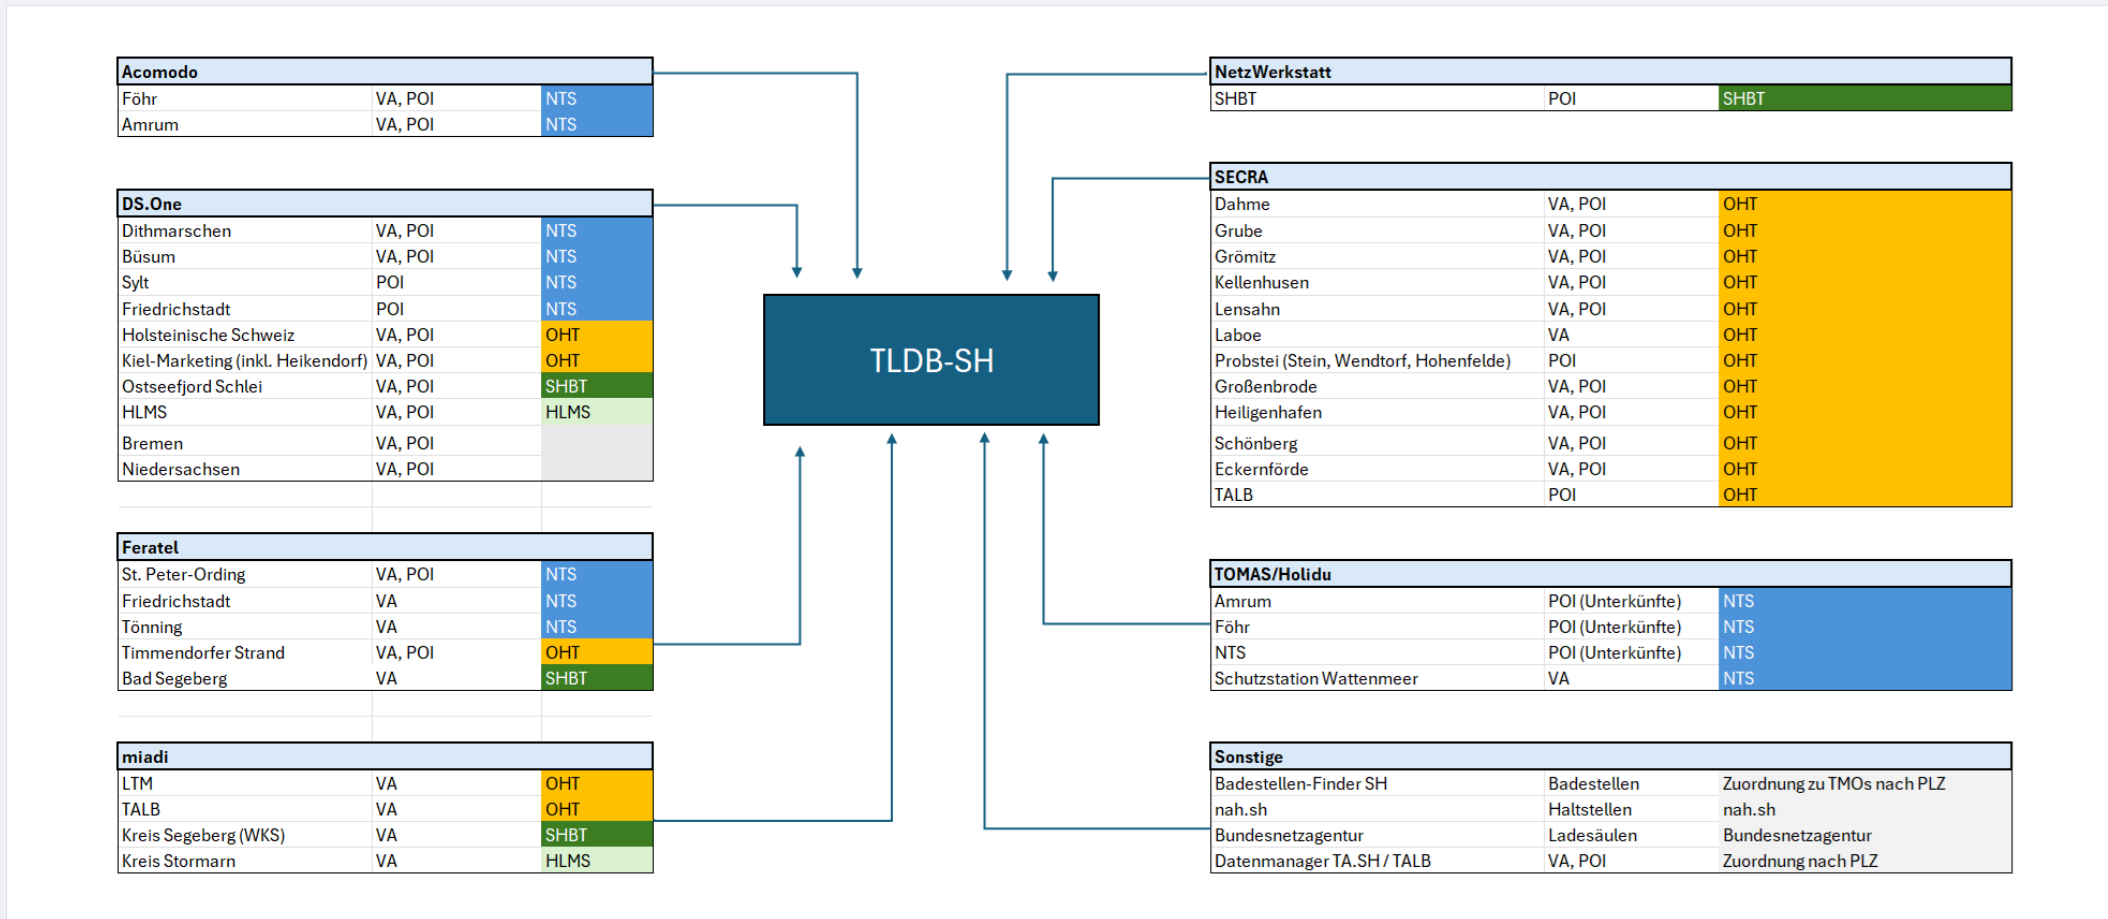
| Acomodo | | |
|---|---|---|
| Föhr | VA, POI | NTS |
| Amrum | VA, POI | NTS |

| DS.One | | |
|---|---|---|
| Dithmarschen | VA, POI | NTS |
| Büsum | VA, POI | NTS |
| Sylt | POI | NTS |
| Friedrichstadt | POI | NTS |
| Holsteinische Schweiz | VA, POI | OHT |
| Kiel-Marketing (inkl. Heikendorf) | VA, POI | OHT |
| Ostseefjord Schlei | VA, POI | SHBT |
| HLMS | VA, POI | HLMS |
| Bremen | VA, POI | |
| Niedersachsen | VA, POI | |

| Feratel | | |
|---|---|---|
| St. Peter-Ording | VA, POI | NTS |
| Friedrichstadt | VA | NTS |
| Tönning | VA | NTS |
| Timmendorfer Strand | VA, POI | OHT |
| Bad Segeberg | VA | SHBT |

| miadi | | |
|---|---|---|
| LTM | VA | OHT |
| TALB | VA | OHT |
| Kreis Segeberg (WKS) | VA | SHBT |
| Kreis Stormarn | VA | HLMS |

TLDB-SH

| NetzWerkstatt | | |
|---|---|---|
| SHBT | POI | SHBT |

| SECRA | | |
|---|---|---|
| Dahme | VA, POI | OHT |
| Grube | VA, POI | OHT |
| Grömitz | VA, POI | OHT |
| Kellenhusen | VA, POI | OHT |
| Lensahn | VA, POI | OHT |
| Laboe | VA | OHT |
| Probstei (Stein, Wendtorf, Hohenfelde) | POI | OHT |
| Großenbrode | VA, POI | OHT |
| Heiligenhafen | VA, POI | OHT |
| Schönberg | VA, POI | OHT |
| Eckernförde | VA, POI | OHT |
| TALB | POI | OHT |

| TOMAS/Holidu | | |
|---|---|---|
| Amrum | POI (Unterkünfte) | NTS |
| Föhr | POI (Unterkünfte) | NTS |
| NTS | POI (Unterkünfte) | NTS |
| Schutzstation Wattenmeer | VA | NTS |

| Sonstige | | |
|---|---|---|
| Badestellen-Finder SH | Badestellen | Zuordnung zu TMOs nach PLZ |
| nah.sh | Haltstellen | nah.sh |
| Bundesnetzagentur | Ladesäulen | Bundesnetzagentur |
| Datenmanager TA.SH / TALB | VA, POI | Zuordnung nach PLZ |